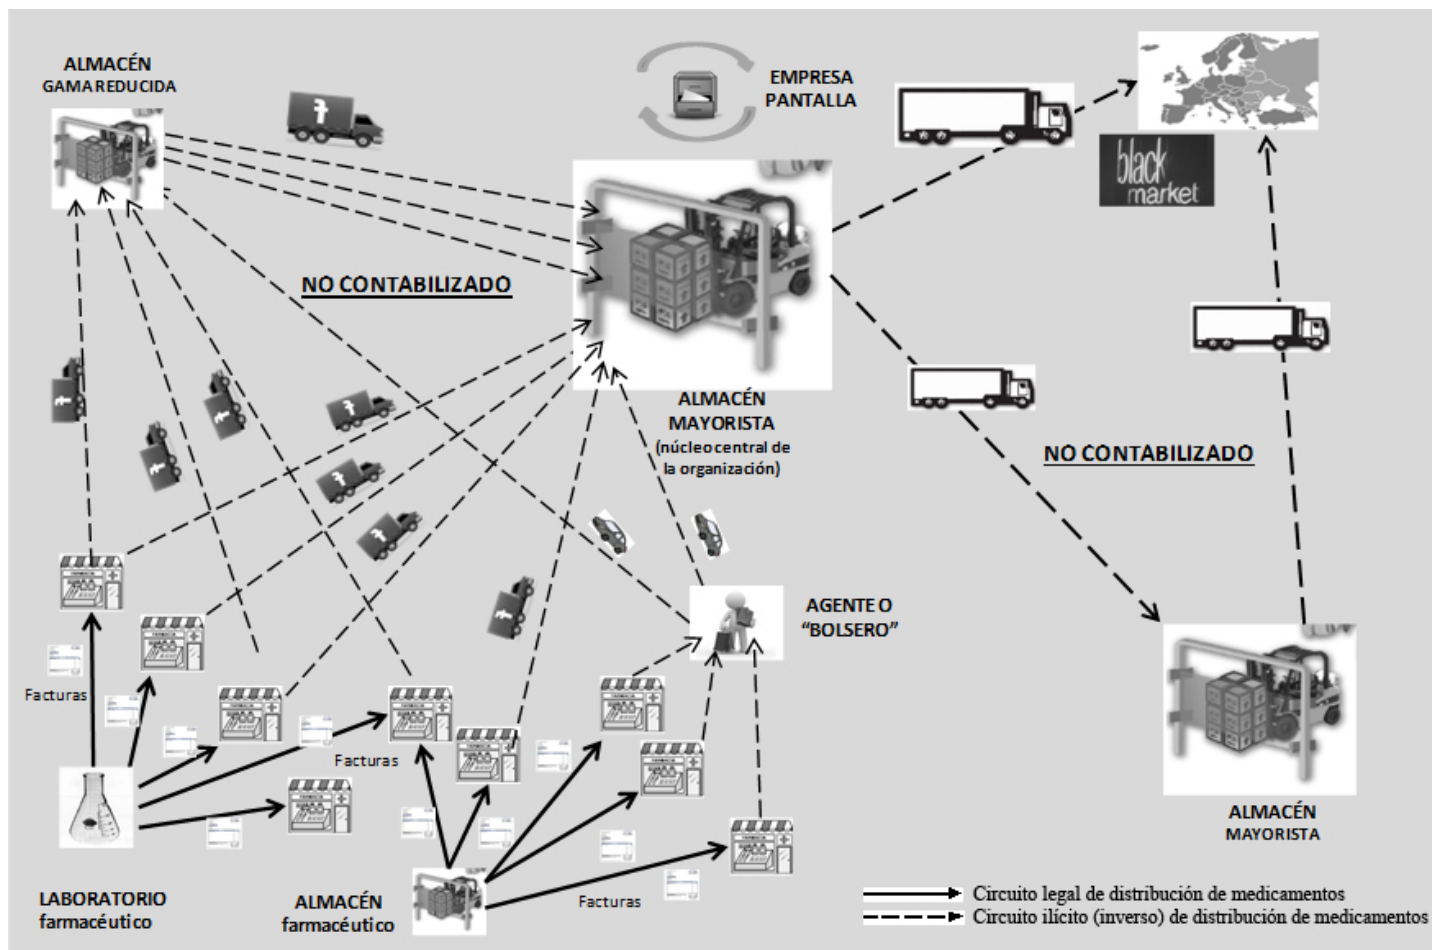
ALMACÉN
GAMA REDUCIDA

EMPRESA
PANTALLA

black market

NO CONTABILIZADO

ALMACÉN
MAYORISTA
(núcleo central de la organización)

NO CONTABILIZADO

AGENTE O
"BOLSERO"

Facturas

Facturas

Facturas

ALMACÉN
MAYORISTA

LABORATORIO
farmacéutico

ALMACÉN
farmacéutico

Circuito legal de distribución de medicamentos
Circuito ilícito (inverso) de distribución de medicamentos